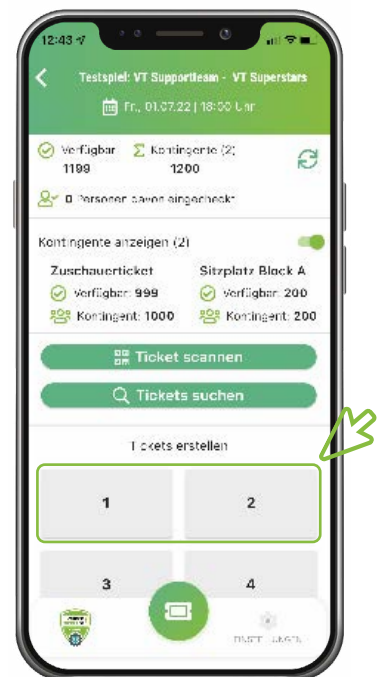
12:43

Testspiel: VT Supportteam - VT Superstars

Fr., 01.07.22 | 18:00 Uhr

Verfügbar 1199

Kontingente (2) 1200

0 Personen davon eingecheckt

Kontingente anzeigen (2)

Zuschauerticket

Verfügbar: 999

Kontingent: 1000

Sitzplatz Block A

Verfügbar: 200

Kontingent: 200

Ticket scannen

Tickets suchen

Tickets erstellen

1

2

3

4

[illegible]